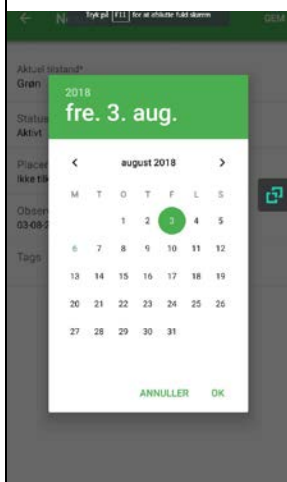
Tryk på F11 for at afslutte fuld skærm

N

GEM

Aktuel tilstand*
Grøn

Status
Aktivt

Placer
Ikke til

Observ
03-08-

Tags

2018
fre. 3. aug.

<
august 2018
>

| M | T | O | T | F | L | S |
|---|---|---|---|---|---|---|
| | | 1 | 2 | 3 | 4 | 5 |
| 6 | 7 | 8 | 9 | 10 | 11 | 12 |
| 13 | 14 | 15 | 16 | 17 | 18 | 19 |
| 20 | 21 | 22 | 23 | 24 | 25 | 26 |
| 27 | 28 | 29 | 30 | 31 | | |

ANNULLER
OK